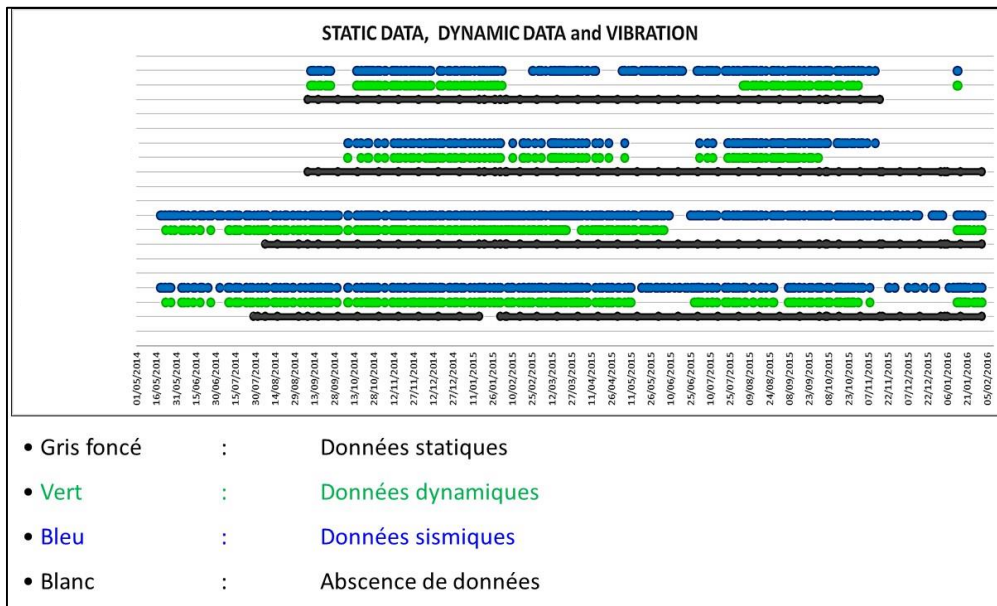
STATIC DATA, DYNAMIC DATA and VIBRATION

01/05/2014 16/05/2014 31/05/2014 15/06/2014 30/06/2014 15/07/2014 30/07/2014 14/08/2014 29/08/2014 13/09/2014 28/09/2014 13/10/2014 28/10/2014 12/11/2014 27/11/2014 12/12/2014 27/12/2014 11/01/2015 26/01/2015 10/02/2015 25/02/2015 12/03/2015 27/03/2015 11/04/2015 26/04/2015 11/05/2015 26/05/2015 10/06/2015 25/06/2015 10/07/2015 25/07/2015 09/08/2015 24/08/2015 08/09/2015 23/09/2015 08/10/2015 23/10/2015 07/11/2015 22/11/2015 07/12/2015 22/12/2015 06/01/2016 21/01/2016 05/02/2016

• Gris foncé : Données statiques
• Vert : Données dynamiques
• Bleu : Données sismiques
• Blanc : Abscence de données